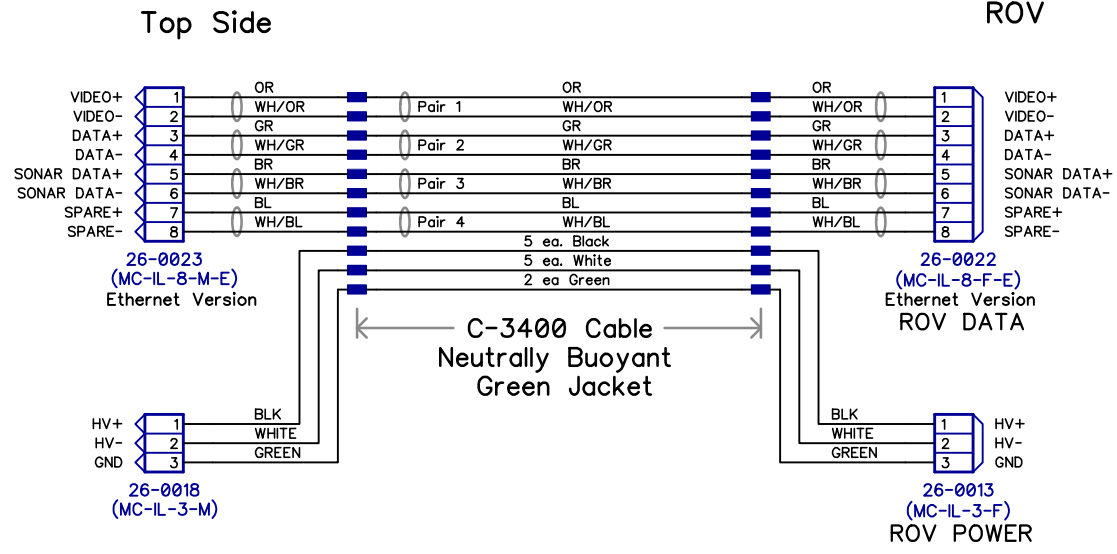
Top Side

ROV

VIDEO+ 1 OR
VIDEO- 2 WH/OR
DATA+ 3 GR
DATA- 4 WH/GR
SONAR DATA+ 5 BR
SONAR DATA- 6 WH/BR
SPARE+ 7 BL
SPARE- 8 WH/BL

Pair 1 OR WH/OR
Pair 2 GR WH/GR
Pair 3 BR WH/BR
Pair 4 BL WH/BL

5 ea. Black
5 ea. White
2 ea Green

OR 1 VIDEO+
WH/OR 2 VIDEO-
GR 3 DATA+
WH/GR 4 DATA-
BR 5 SONAR DATA+
WH/BR 6 SONAR DATA-
BL 7 SPARE+
WH/BL 8 SPARE-

26-0023
(MC-IL-8-M-E)
Ethernet Version

26-0022
(MC-IL-8-F-E)
Ethernet Version
ROV DATA

C-3400 Cable
Neutrally Buoyant
Green Jacket

HV+ 1 BLK
HV- 2 WHITE
GND 3 GREEN

26-0018
(MC-IL-3-M)

BLK 1 HV+
WHITE 2 HV-
GREEN 3 GND

26-0013
(MC-IL-3-F)
ROV POWER